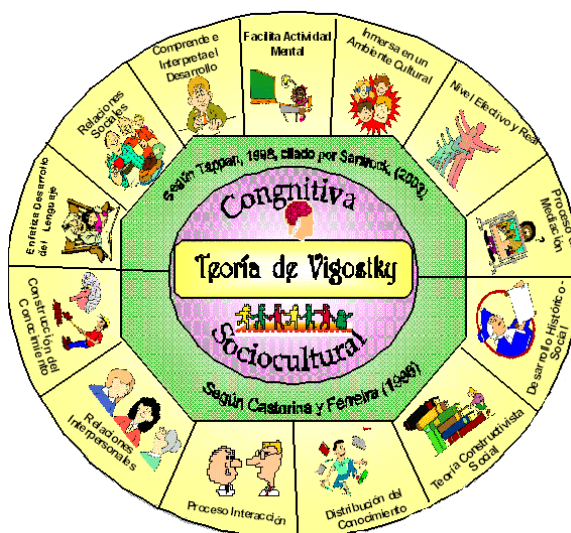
Facilita Actividad Mental

Inmersa en un Ambiente Cultural

Nivel Efectivo y Real

Proceso de Mediación

Desarrollo Histórico-Social

Teoría Constructivista Social

Distribución del Conocimiento

Proceso Interacción

Relaciones Interpersonales

Construcción del Conocimiento

Enfatiza Desarrollo del Lenguaje

Relaciones Sociales

Comprende e Interpreta el Desarrollo

Según Tappan, 1998, citado por Santrock, (2003)

Congnitiva

Teoría de Vigostky

Sociocultural

Según Castorina y Ferreira (1996)